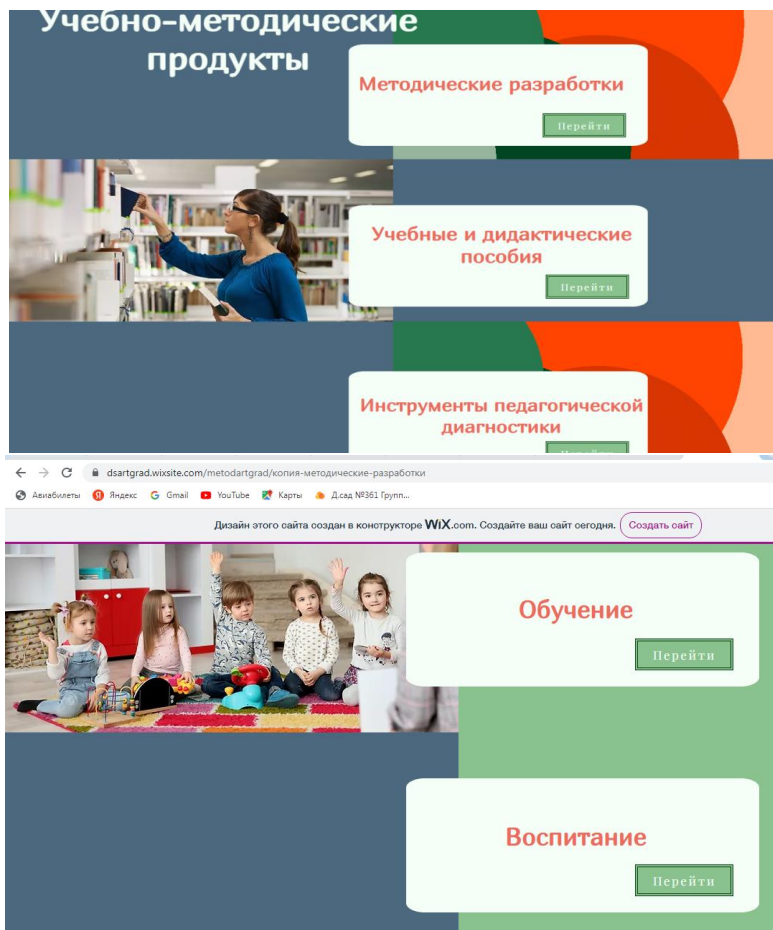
Учебно-методические продукты

Методические разработки

Перейти

Учебные и дидактические пособия

Перейти

Инструменты педагогической диагностики

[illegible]

dsartgrad.wixsite.com/metodartgrad/копия-методические-разработки

Авиабилеты Яндекс Gmail YouTube Карты Д.сад №361 Групп...

Дизайн этого сайта создан в конструкторе WiX.com. Создайте ваш сайт сегодня. Создать сайт

Обучение

Перейти

Воспитание

Перейти